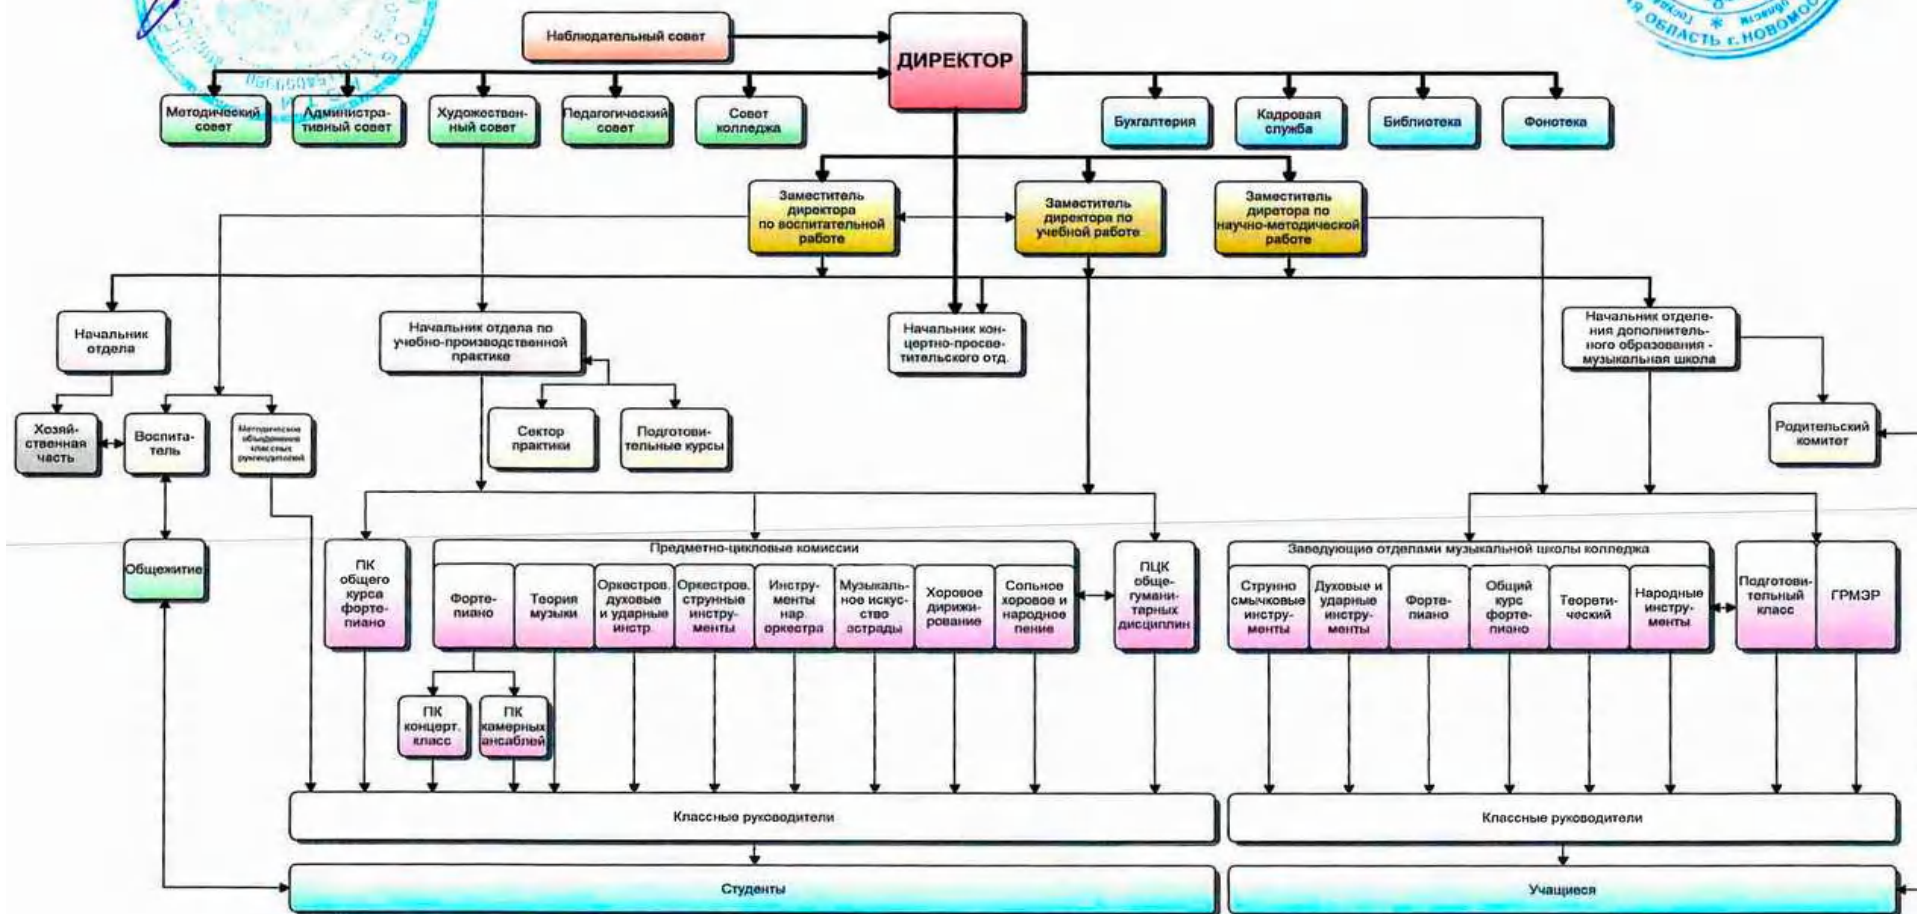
ОБЛАСТЬ г. НОВОМО

Наблюдательный совет

ДИРЕКТОР

Методический совет

Административный совет

Художественный совет

Педагогический совет

Совет колледжа

Бухгалтерия

Кадровая служба

Библиотека

Фонотека

Заместитель директора по воспитательной работе

Заместитель директора по учебной работе

Заместитель директора по научно-методической работе

Начальник отдела

Начальник отдела по учебно-производственной практике

Начальник концертно-просветительского отд.

Начальник отделения дополнительного образования - музыкальная школа

Хозяйственная часть

Воспитатель

Методическое объединение классных руководителей

Сектор практики

Подготовительные курсы

Родительский комитет

Общежитие

ПК общего курса фортепиано

Предметно-цикловые комиссии

Фортепиано

Теория музыки

Оркестров. духовые и ударные инстр

Оркестров. струнные инструменты

Инструменты нар оркестра

Музыкальное искусство эстрады

Хоровое дирижирование

Сольное хоровое и народное пение

ПЦК общегуманитарных дисциплин

Заведующие отделами музыкальной школы колледжа

Струнно смычковые инструменты

Духовые и ударные инструменты

Фортепиано

Общий курс фортепиано

Теоретический

Народные инструменты

Подготовительный класс

ГРМЭР

ПК концерт. класс

ПК камерных ансаблей

Классные руководители

Классные руководители

Студенты

Учащиеся